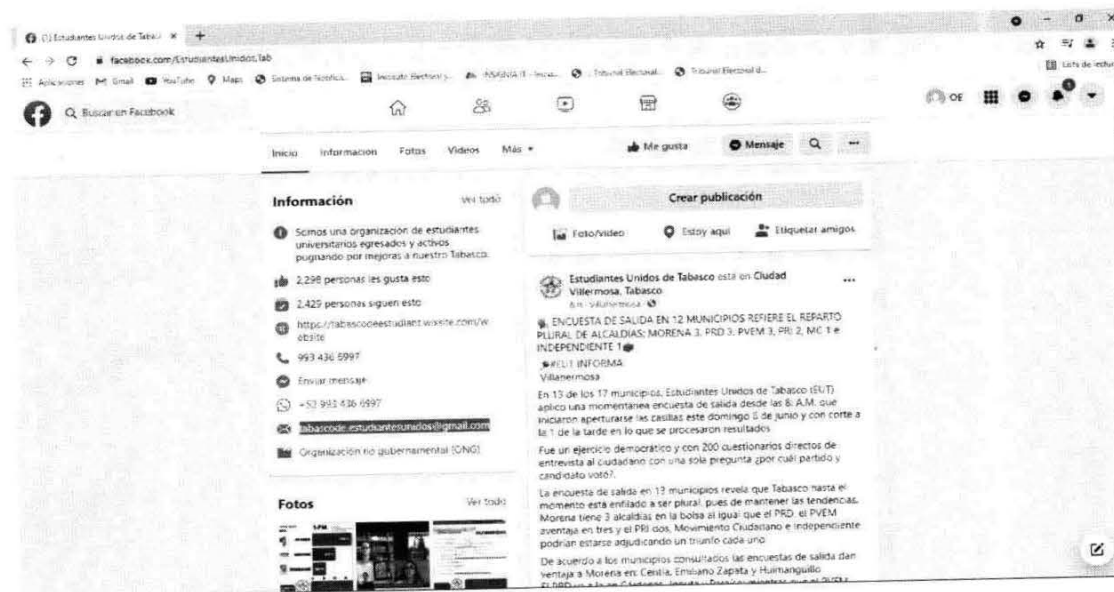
(1) Estudiantes Unidos de Tabasco ×  +

facebook.com/EstudiantesUnidos.Tab

Aplicaciones  Gmail  YouTube  Maps  Sistema de Notifica...  Instituto Electoral y...  INSERIVA IT - Inicia...  Tribunal Electoral...  Tribunal Electoral d...

Lista de lectura

Buscar en Facebook

OF

Inicio  Información  Fotos  Videos  Más ▾

Me gusta  Mensaje

Información  Ver todo

Somos una organización de estudiantes universitarios egresados y activos pugnando por mejoras a nuestro Tabasco.

2,298 personas les gusta esto

2,429 personas siguen esto

https://tabascodeestudiant.wixsite.com/website

993 436 6997

Enviar mensaje

+52 993 436 6997

tabascode.estudiantesunidos@gmail.com

Organización no gubernamental (ONG)

Fotos  Ver todo

Crear publicación

Foto/video  Estoy aquí  Etiquetar amigos

Estudiantes Unidos de Tabasco está en Ciudad Villermosa, Tabasco.
6 h · Villahermosa ·

ENCUESTA DE SALIDA EN 12 MUNICIPIOS REFIERE EL REPARTO PLURAL DE ALCALDIAS: MORENA 3, PRD 3, PVEM 3, PRI 2, MC 1 e INDEPENDIENTE 1
#EUT INFORMA
Villahermosa

En 13 de los 17 municipios, Estudiantes Unidos de Tabasco (EUT) aplicó una momentánea encuesta de salida desde las 8: A.M. que iniciaron aperturarse las casillas este domingo 6 de junio y con corte a la 1 de la tarde en lo que se procesaron resultados

Fue un ejercicio democrático y con 200 cuestionarios directos de entrevista al ciudadano con una sola pregunta ¿por cuál partido y candidato votó?.

La encuesta de salida en 13 municipios revela que Tabasco hasta el momento está enfilado a ser plural; pues de mantener las tendencias, Morena tiene 3 alcaldías en la bolsa al igual que el PRD, el PVEM aventaja en tres y el PRI dos, Movimiento Ciudadano e independiente podrían estarse adjudicando un triunfo cada uno.

De acuerdo a los municipios consultados las encuestas de salida dan ventaja a Morena en: Centla, Emiliano Zapata y Huimanguillo
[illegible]